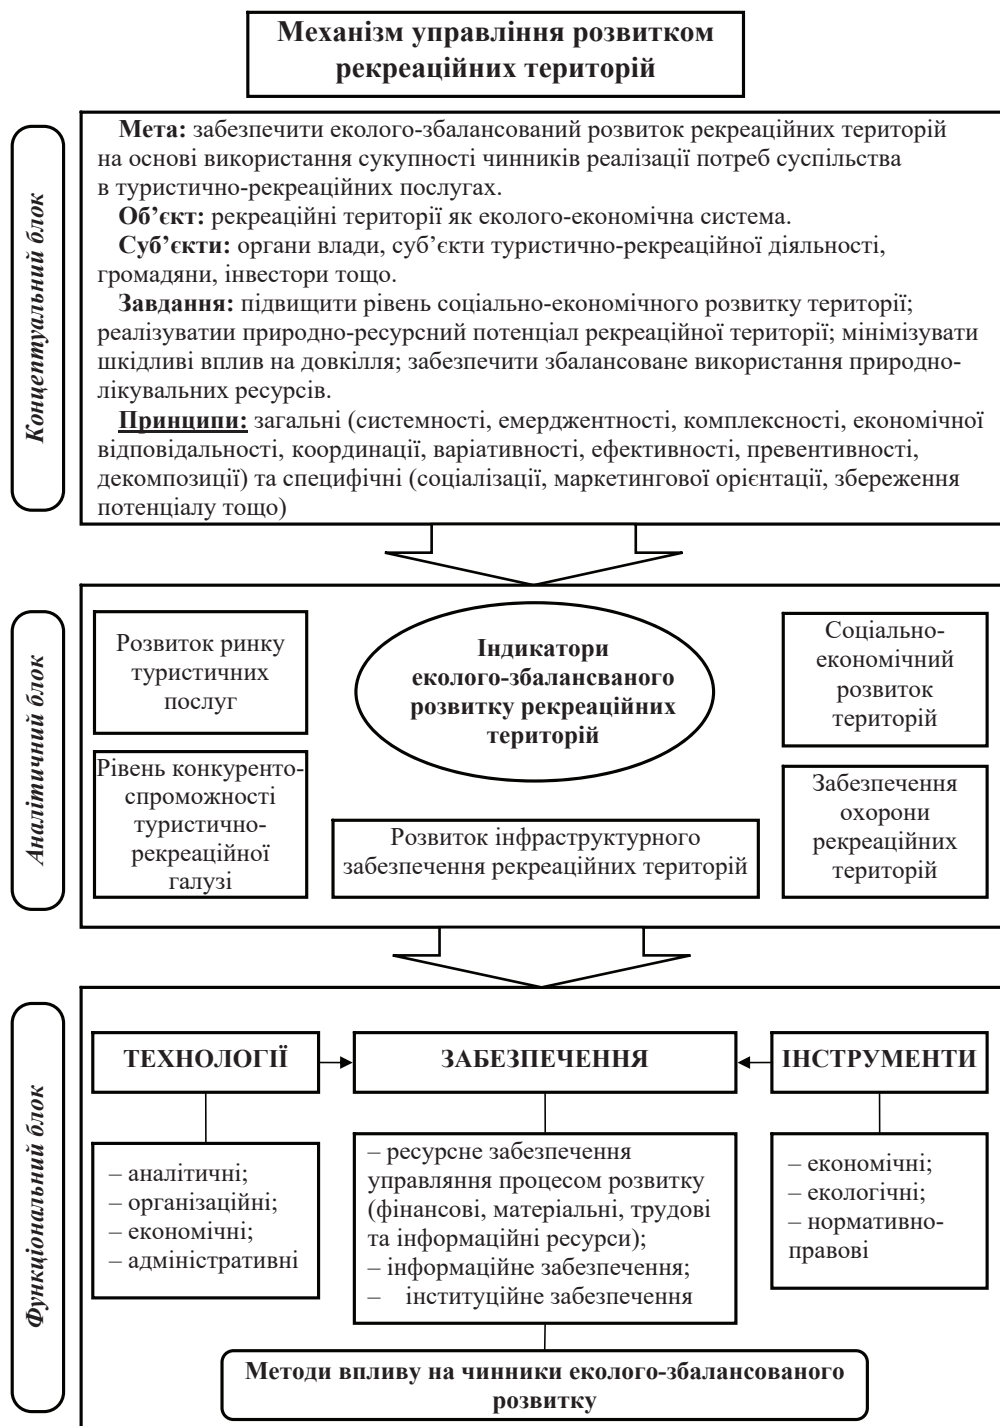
Механізм управління розвитком рекреаційних територій

Концептуальний блок

**Мета:** забезпечити еколого-збалансований розвиток рекреаційних територій на основі використання сукупності чинників реалізації потреб суспільства в туристично-рекреаційних послугах.
**Об'єкт:** рекреаційні території як еколого-економічна система.
**Суб'єкти:** органи влади, суб'єкти туристично-рекреаційної діяльності, громадяни, інвестори тощо.
**Завдання:** підвищити рівень соціально-економічного розвитку території; реалізувати природно-ресурсний потенціал рекреаційної території; мінімізувати шкідливі вплив на довкілля; забезпечити збалансоване використання природнолікувальних ресурсів.
**Принципи:** загальні (системності, емерджентності, комплексності, економічної відповідальності, координації, варіативності, ефективності, превентивності, декомпозиції) та специфічні (соціалізації, маркетингової орієнтації, збереження потенціалу тощо)

Аналітичний блок

Розвиток ринку туристичних послуг

Індикатори еколого-збалансованого розвитку рекреаційних територій

Соціально-економічний розвиток територій

Рівень конкурентоспроможності туристично-рекреаційної галузі

Розвиток інфраструктурного забезпечення рекреаційних територій

Забезпечення охорони рекреаційних територій

Функціональний блок

ТЕХНОЛОГІЇ

ЗАБЕЗПЕЧЕННЯ

ІНСТРУМЕНТИ

– аналітичні;
– організаційні;
– економічні;
– адміністративні

– ресурсне забезпечення управляння процесом розвитку (фінансові, матеріальні, трудові та інформаційні ресурси);
– інформаційне забезпечення;
– інституційне забезпечення

– економічні;
– екологічні;
– нормативно-правові

Методи впливу на чинники еколого-збалансованого розвитку